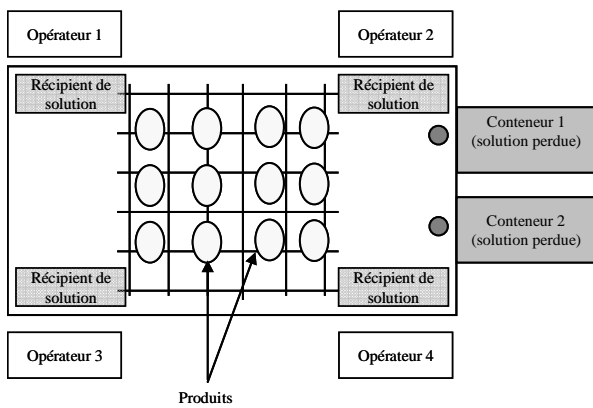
Opérateur 1

Opérateur 2

Récipient de solution

Récipient de solution

Conteneur 1 (solution perdue)

Conteneur 2 (solution perdue)

Récipient de solution

Récipient de solution

Opérateur 3

Opérateur 4

Produits